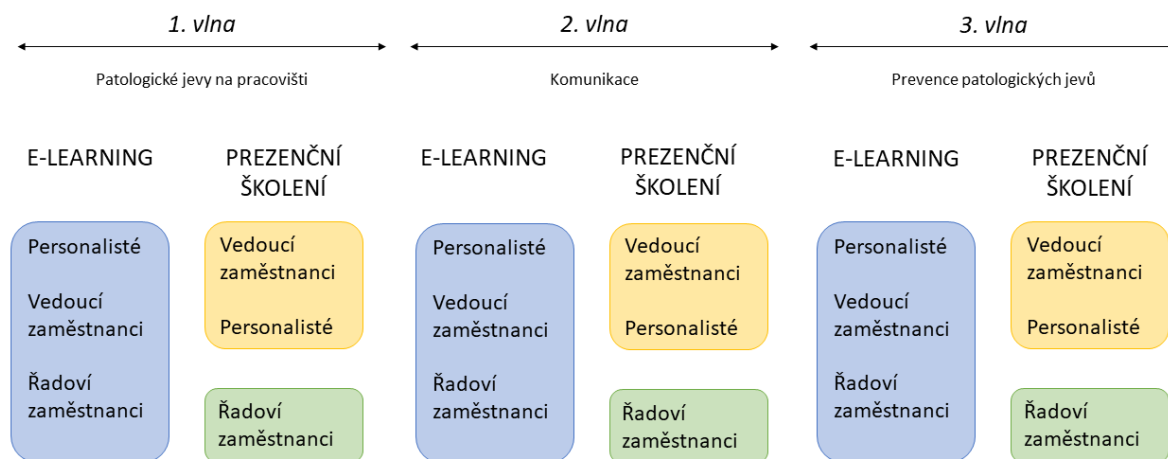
1. vlna

Patologické jevy na pracovišti

E-LEARNING

PREZENČNÍ ŠKOLENÍ

Personalisté

Vedoucí zaměstnanci

Řadoví zaměstnanci

Vedoucí zaměstnanci

Personalisté

Řadoví zaměstnanci

2. vlna

Komunikace

E-LEARNING

PREZENČNÍ ŠKOLENÍ

Personalisté

Vedoucí zaměstnanci

Řadoví zaměstnanci

Vedoucí zaměstnanci

Personalisté

Řadoví zaměstnanci

3. vlna

Prevence patologických jevů

E-LEARNING

PREZENČNÍ ŠKOLENÍ

Personalisté

Vedoucí zaměstnanci

Řadoví zaměstnanci

Vedoucí zaměstnanci

Personalisté

Řadoví zaměstnanci